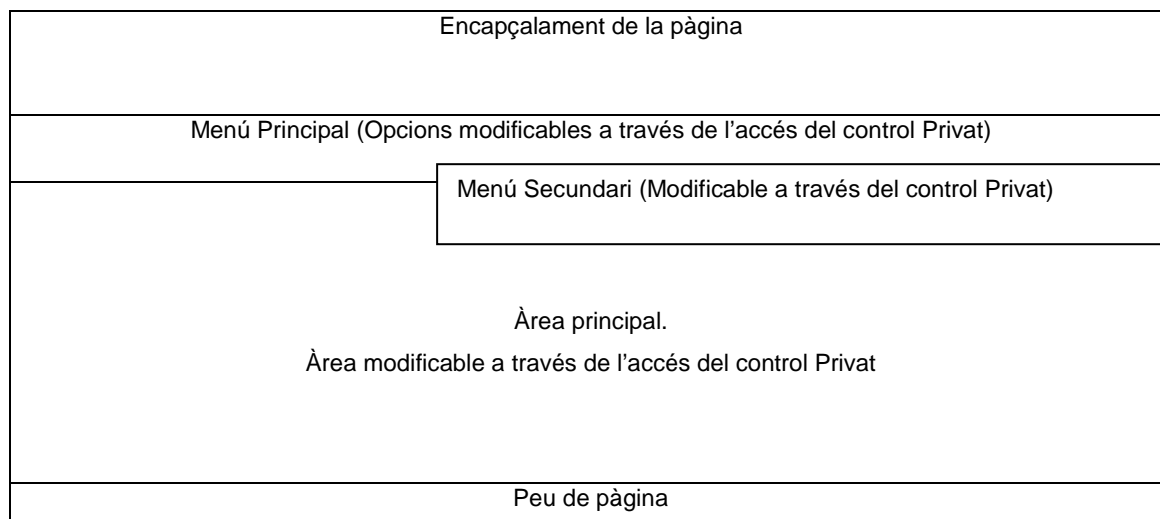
Encapçalament de la pàgina

Menú Principal (Opcions modificables a través de l'accés del control Privat)

Menú Secundari (Modificable a través del control Privat)

Àrea principal.

Àrea modificable a través de l'accés del control Privat

Peu de pàgina